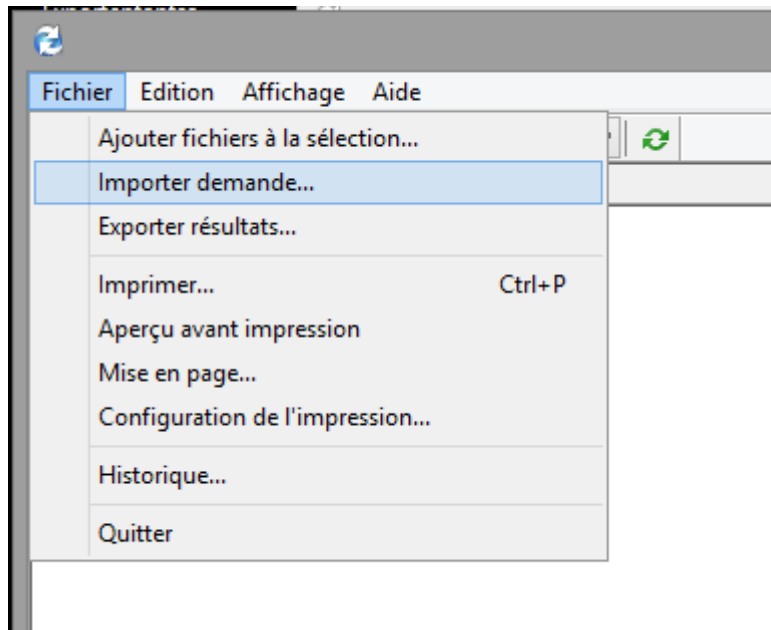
Fichier Edition Affichage Aide

Ajouter fichiers à la sélection...
Importer demande...
Exporter résultats...
Imprimer... Ctrl+P
Aperçu avant impression
Mise en page...
Configuration de l'impression...
Historique...
Quitter